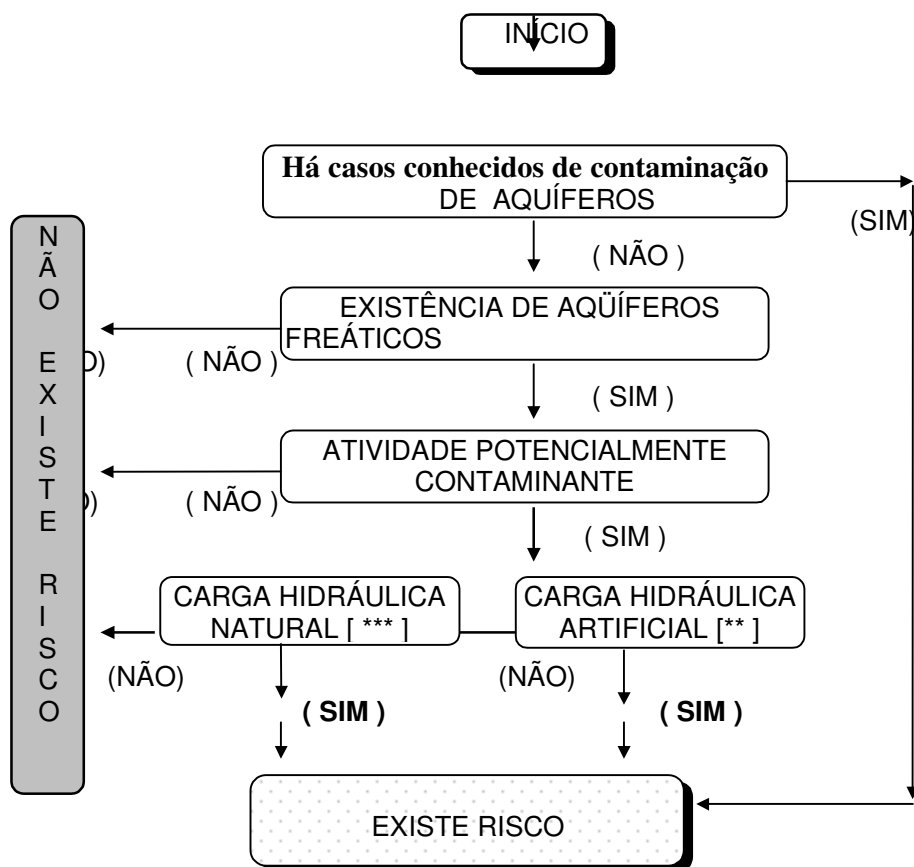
INÍCIO

Há casos conhecidos de contaminação DE AQUÍFEROS

(SIM)

( NÃO )

NÃO EXISTE RISCO

EXISTÊNCIA DE AQÜÍFEROS FREÁTICOS

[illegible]) ( NÃO )

( SIM )

ATIVIDADE POTENCIALMENTE CONTAMINANTE

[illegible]) ( NÃO )

( SIM )

CARGA HIDRÁULICA NATURAL [ *** ]

CARGA HIDRÁULICA ARTIFICIAL [** ]

(NÃO)

(NÃO)

( SIM )

( SIM )

EXISTE RISCO